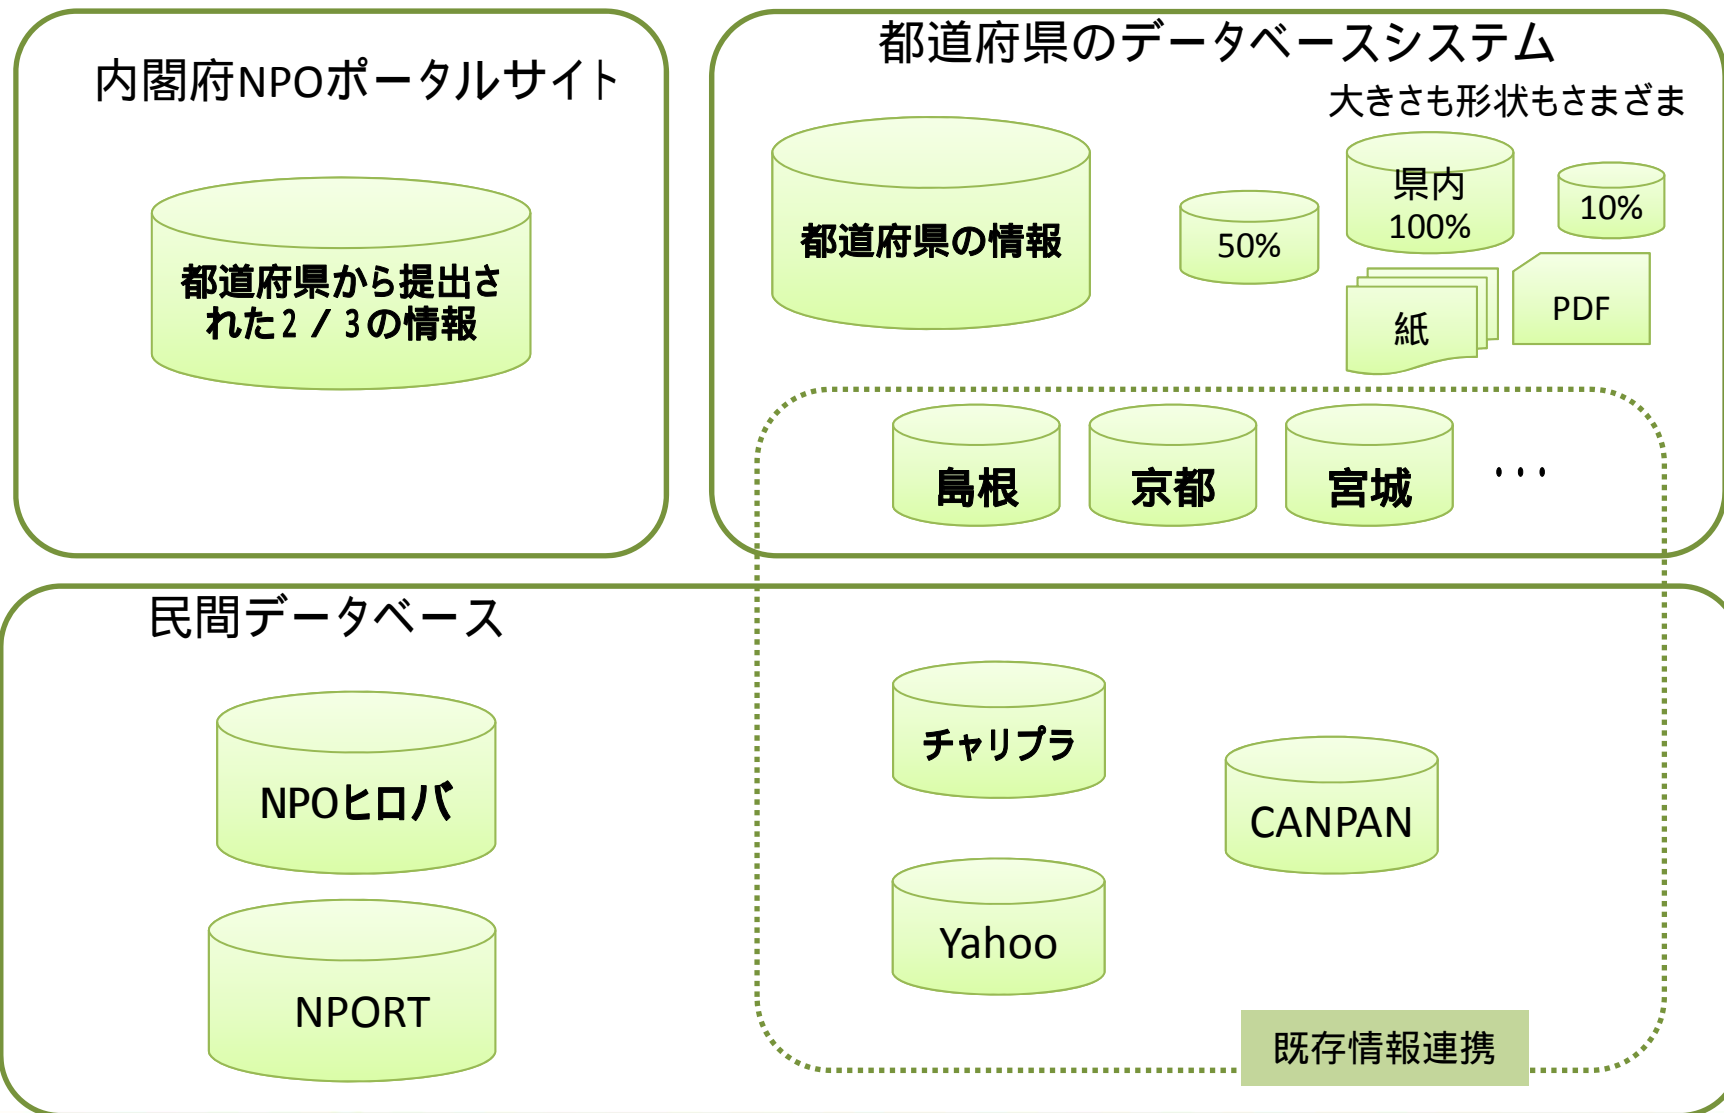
内閣府NPOポータルサイト

都道府県から提出された２／３の情報

都道府県のデータベースシステム

大きさも形状もさまざま

都道府県の情報

50%

県内
100%

10%

紙

PDF

島根

京都

宮城

・・・

民間データベース

NPOヒロバ

NPORT

チャリプラ

CANPAN

Yahoo

既存情報連携